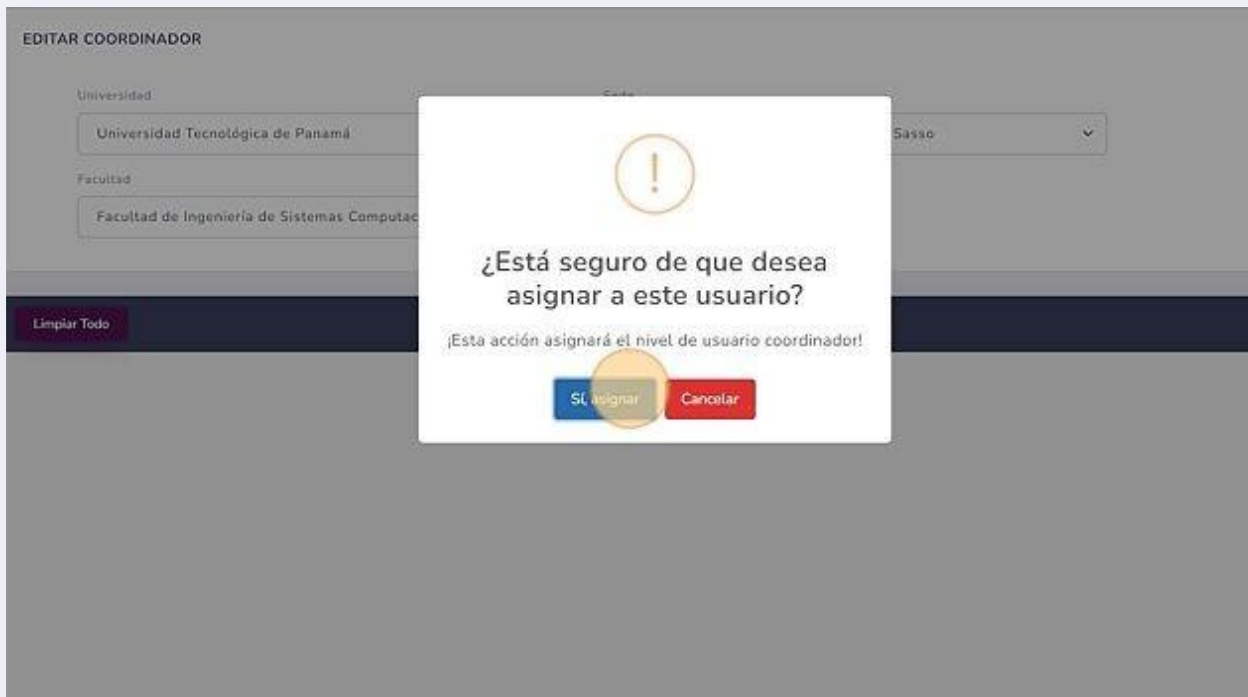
EDITAR COORDINADOR

Universidad

Universidad Tecnológica de Panamá

Sede

Sasso

Facultad

Facultad de Ingeniería de Sistemas Computac

Limpiar Todo

!

¿Está seguro de que desea asignar a este usuario?

¡Esta acción asignará el nivel de usuario coordinador!

Sí, asignar

Cancelar